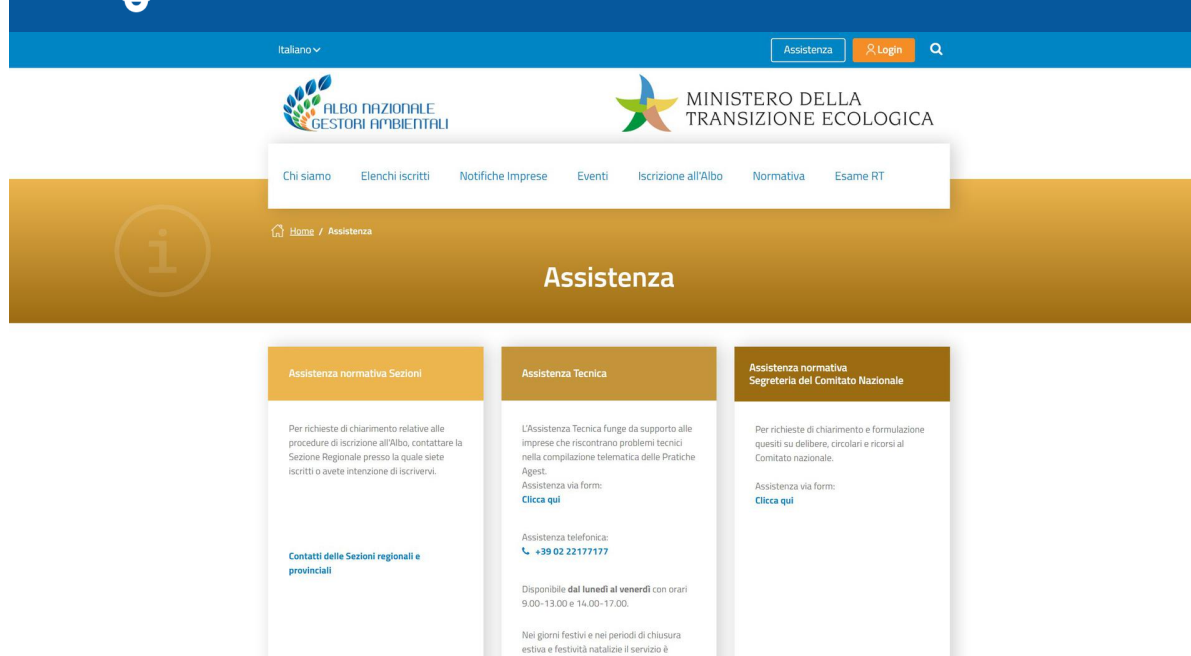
Italiano

Assistenza Login

ALBO NAZIONALE GESTORI AMBIENTALI

MINISTERO DELLA TRANSIZIONE ECOLOGICA

Chi siamo Elenchi iscritti Notifiche Imprese Eventi Iscrizione all'Albo Normativa Esame RT

Home / Assistenza

Assistenza

Assistenza normativa Sezioni

Per richieste di chiarimento relative alle procedure di iscrizione all'Albo, contattare la Sezione Regionale presso la quale siete iscritti o avete intenzione di iscrivervi.

Contatti delle Sezioni regionali e provinciali

Assistenza Tecnica

L'Assistenza Tecnica funge da supporto alle imprese che riscontrano problemi tecnici nella compilazione telematica delle Pratiche Agest.
Assistenza via form:
Clicca qui

Assistenza telefonica:
+39 02 22177177

Disponibile dal lunedì al venerdì con orari 9.00-13.00 e 14.00-17.00.

Nei giorni festivi e nei periodi di chiusura estiva e festività natalizie il servizio è

Assistenza normativa Segreteria del Comitato Nazionale

Per richieste di chiarimento e formulazione quesiti su delibere, circolari e ricorsi al Comitato nazionale.

Assistenza via form:
Clicca qui